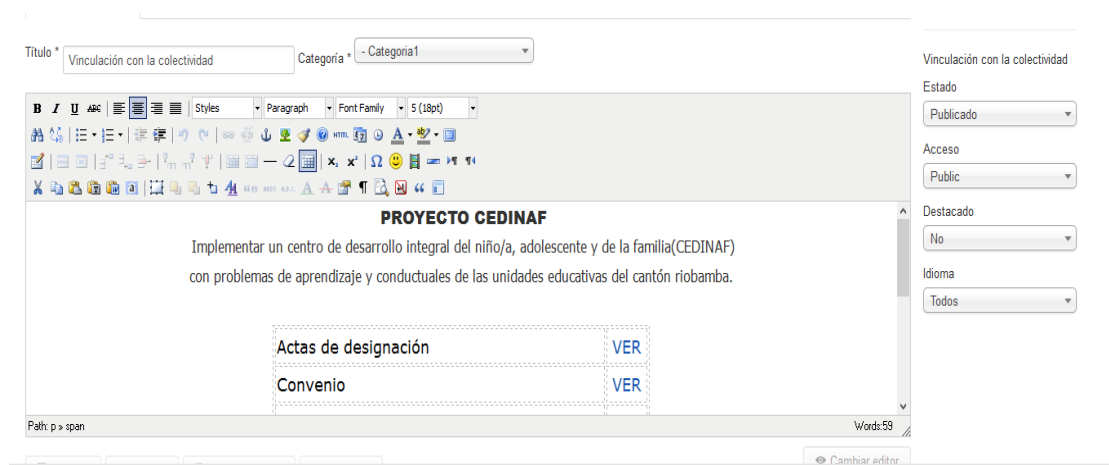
Título * Vinculación con la colectividad Categoría * - Categoria1

B I U ABC Styles Paragraph Font Family 5 (18pt)

HTML

PROYECTO CEDINAF

Implementar un centro de desarrollo integral del niño/a, adolescente y de la familia(CEDINAF) con problemas de aprendizaje y conductuales de las unidades educativas del cantón riobamba.

| Actas de designación | VER |
|---|---|
| Convenio | VER |

Path: p » span

Words:59

Cambiar editor

Vinculación con la colectividad

Estado

Publicado

Acceso

Public

Destacado

No

Idioma

Todos